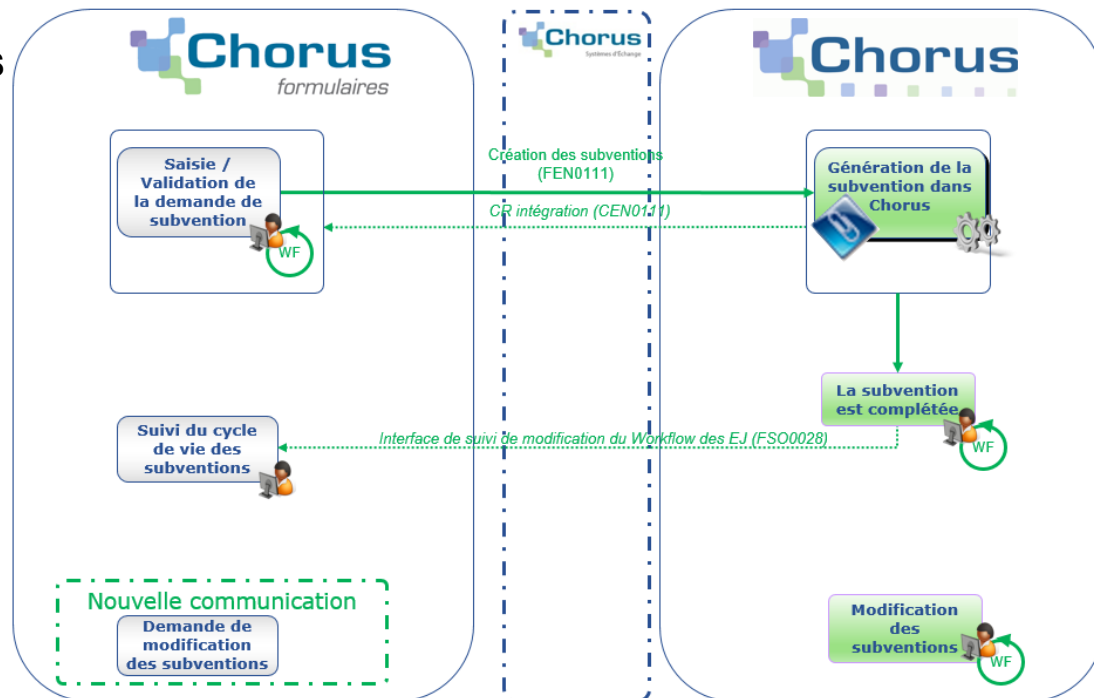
s

Chorus
formulaires

Chorus
Systèmes d'Échange

Chorus

Saisie / Validation de la demande de subvention

WF

Création des subventions (FEN0111)

CR intégration (CEN0111)

Génération de la subvention dans Chorus

La subvention est complétée

WF

Suivi du cycle de vie des subventions

Interface de suivi de modification du Workflow des EJ (FSO0028)

Nouvelle communication

Demande de modification des subventions

Modification des subventions

WF